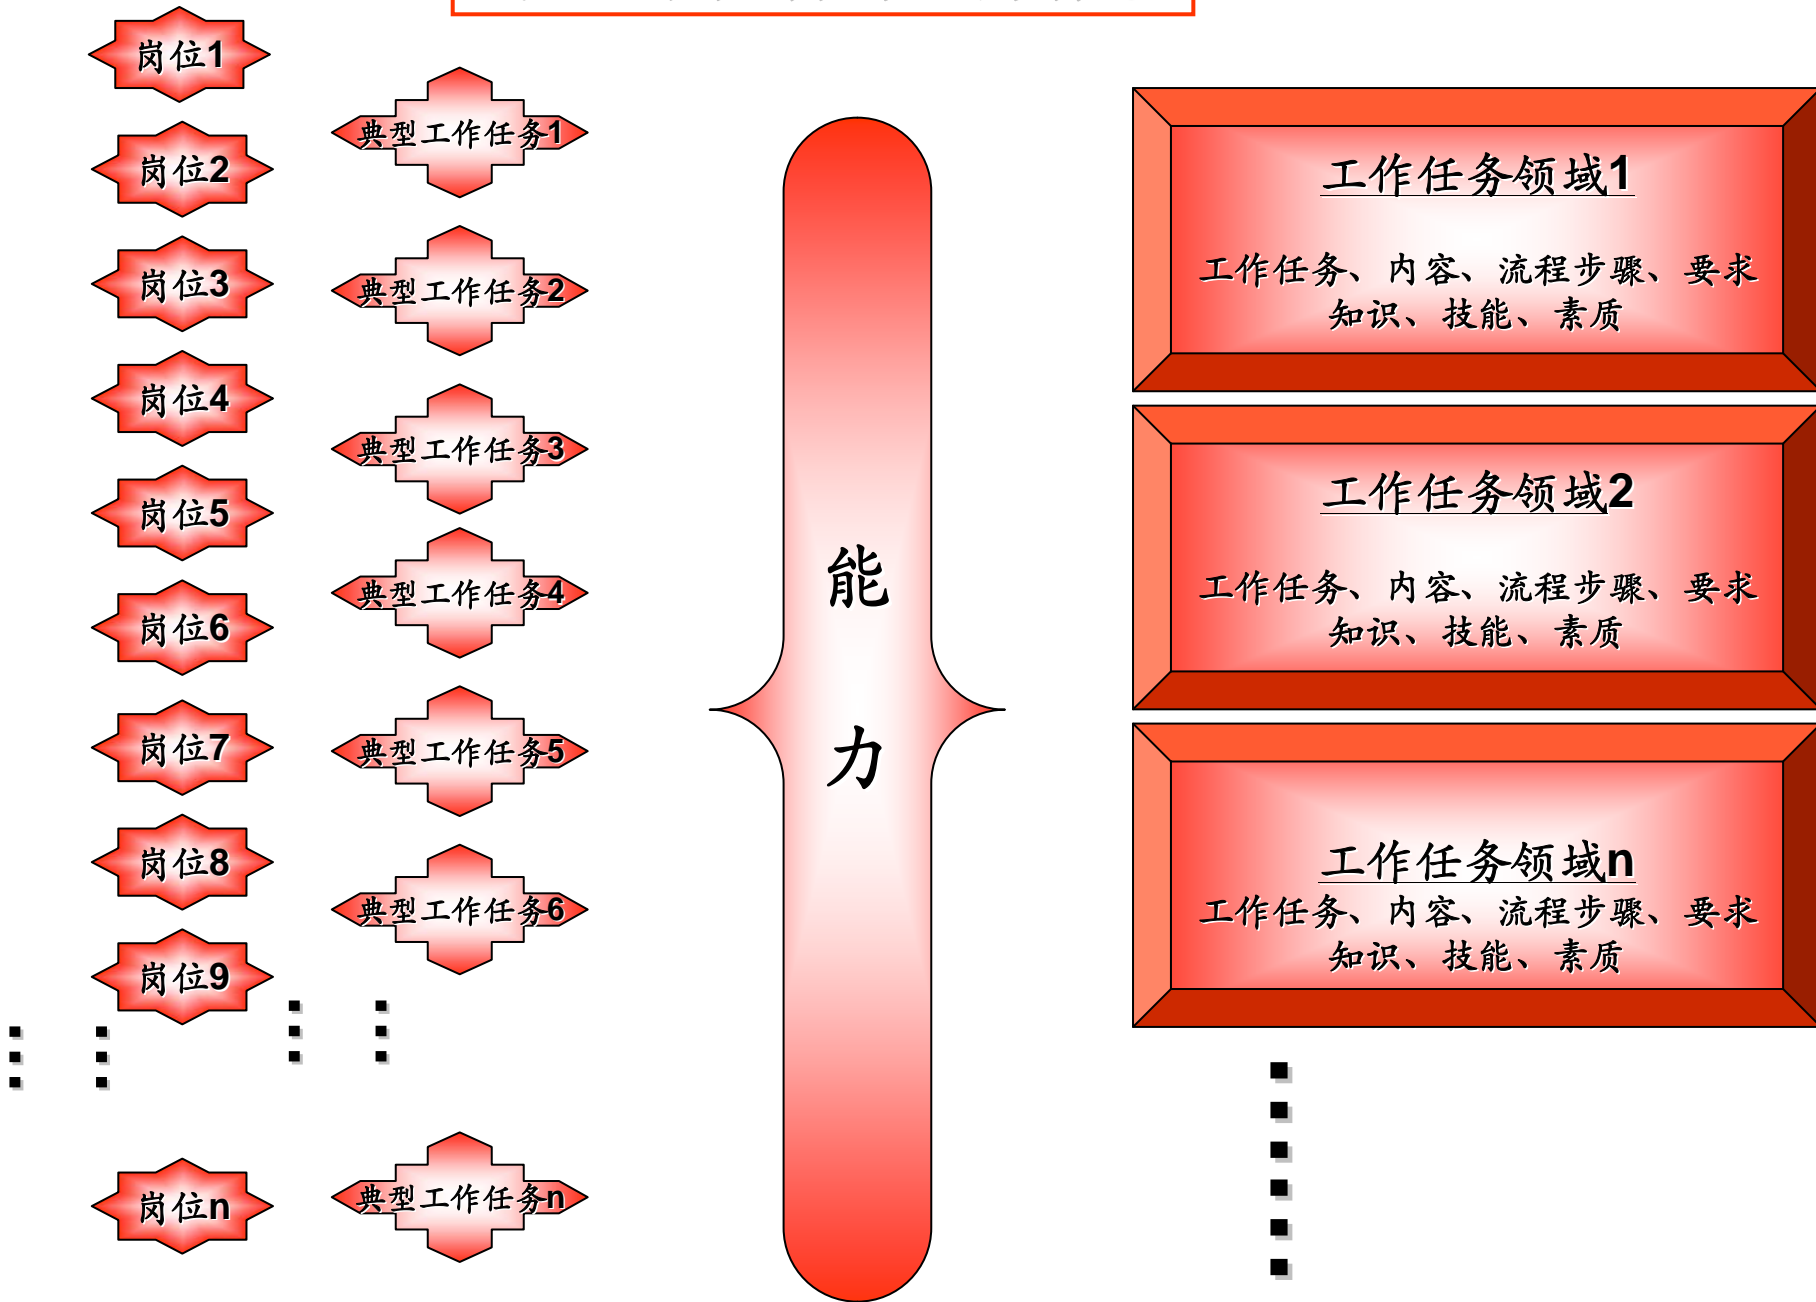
岗位1
岗位2
岗位3
岗位4
岗位5
岗位6
岗位7
岗位8
岗位9
⋮ ⋮
岗位n

典型工作任务1
典型工作任务2
典型工作任务3
典型工作任务4
典型工作任务5
典型工作任务6
⋮ ⋮
典型工作任务n

能
力

工作任务领域1
工作任务、内容、流程步骤、要求
知识、技能、素质

工作任务领域2
工作任务、内容、流程步骤、要求
知识、技能、素质

工作任务领域n
工作任务、内容、流程步骤、要求
知识、技能、素质

⋮